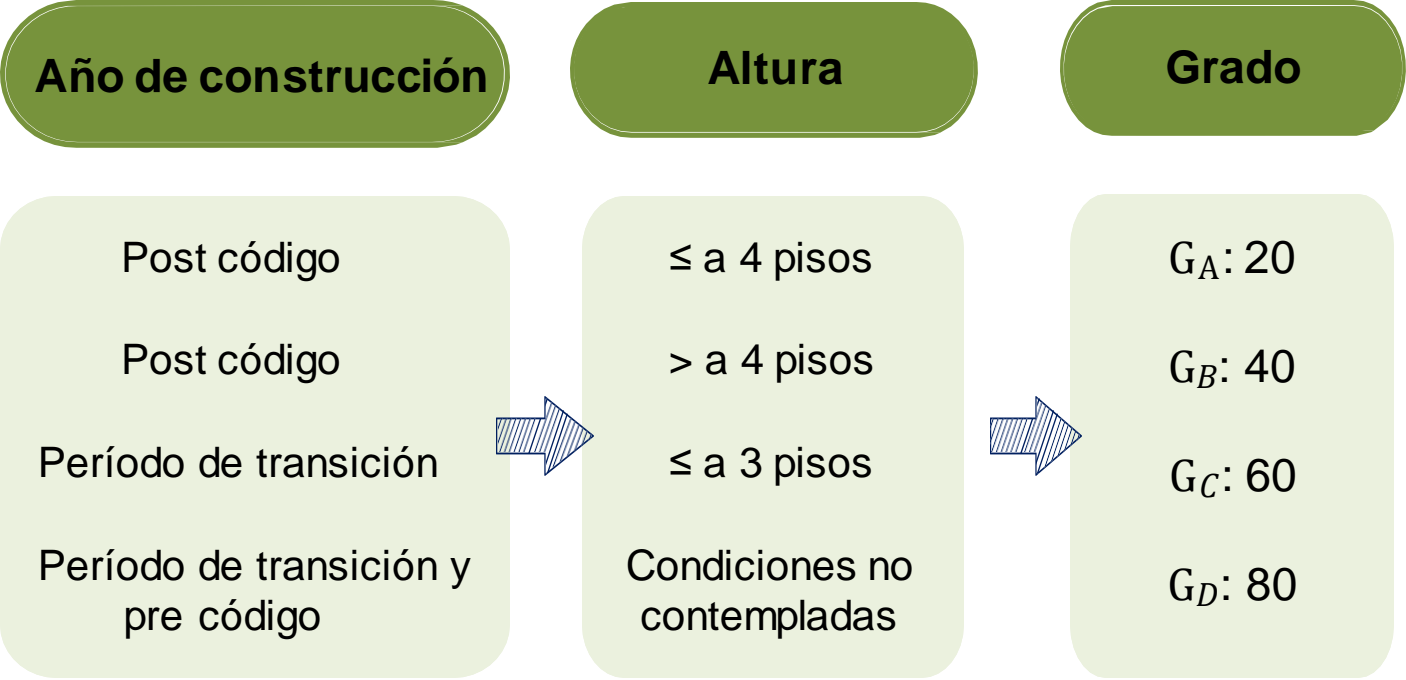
Año de construcción

Altura

Grado

Post código

Post código

Período de transición

Período de transición y pre código

≤ a 4 pisos

> a 4 pisos

≤ a 3 pisos

Condiciones no contempladas

$\mathrm{G_A}$: 20

$\mathrm{G}_B$: 40

$\mathrm{G}_C$: 60

$\mathrm{G}_D$: 80